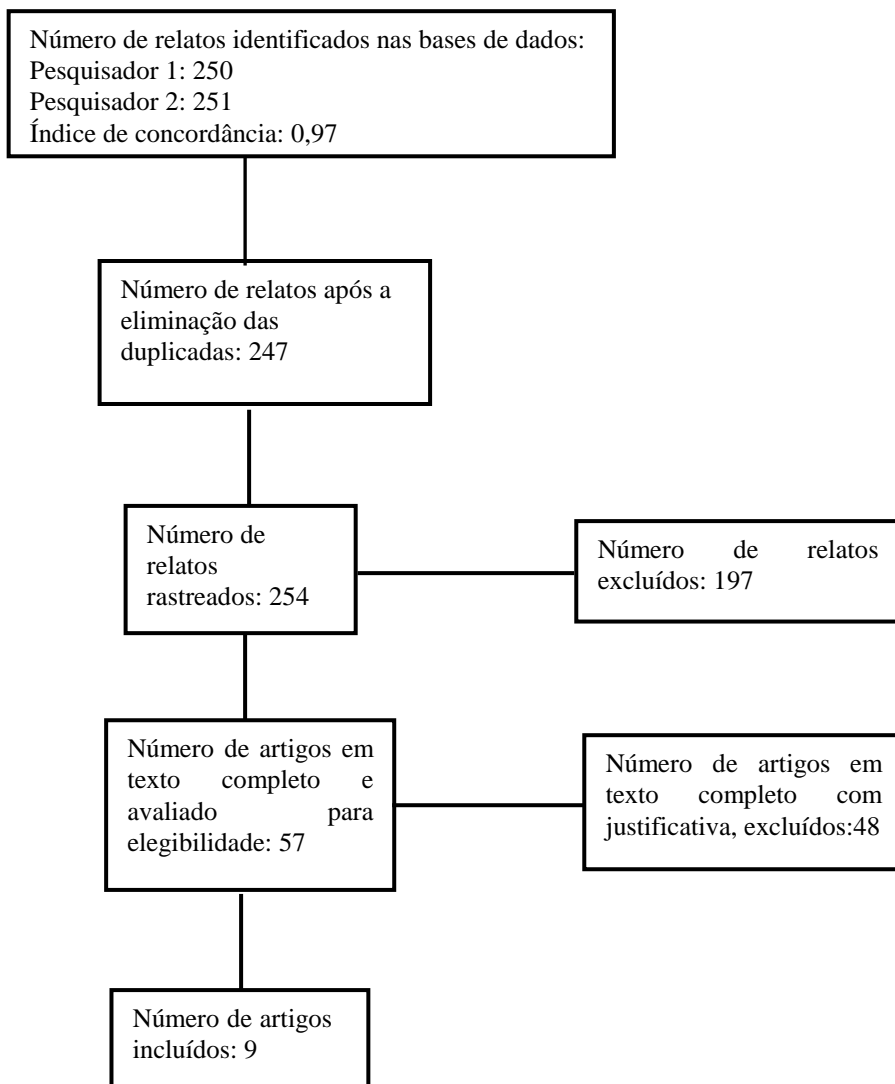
Número de relatos identificados nas bases de dados:
Pesquisador 1: 250
Pesquisador 2: 251
Índice de concordância: 0,97

Número de relatos após a eliminação das duplicadas: 247

Número de relatos rastreados: 254

Número de relatos excluídos: 197

Número de artigos em texto completo e avaliado para elegibilidade: 57

Número de artigos em texto completo com justificativa, excluídos:48

Número de artigos incluídos: 9